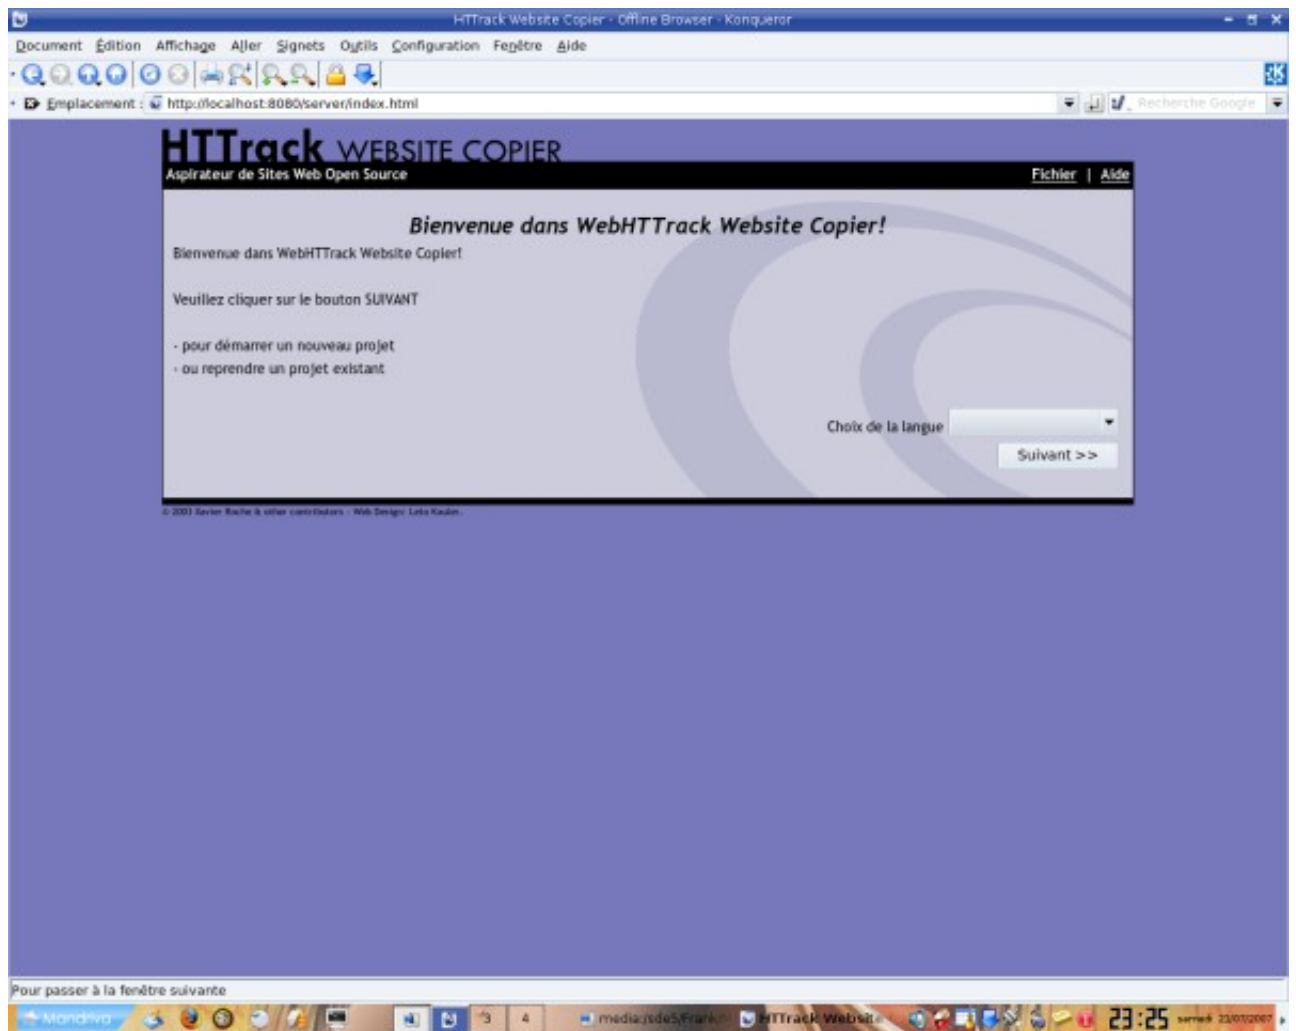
HTTrack Website Copier - Offline Browser - Konqueror

Document Édition Affichage Aller Signets Outils Configuration Fenêtre Aide

Emplacement : http://localhost:8080/server/index.html

Recherche Google

HTTrack WEBSITE COPIER

Aspirateur de Sites Web Open Source

Fichier | Aide

Bienvenue dans WebHTTrack Website Copier!

Bienvenue dans WebHTTrack Website Copier!

Veuillez cliquer sur le bouton SUIVANT

- pour démarrer un nouveau projet
- ou reprendre un projet existant

Choix de la langue

Suivant >>

© 2001 Xavier Roche & other contributors - Web Design: Leto Kauler.

Pour passer à la fenêtre suivante

Mandriva

3 4

media:/sde5/Frank

HTTrack Website

23:25

samedi 21/07/2007